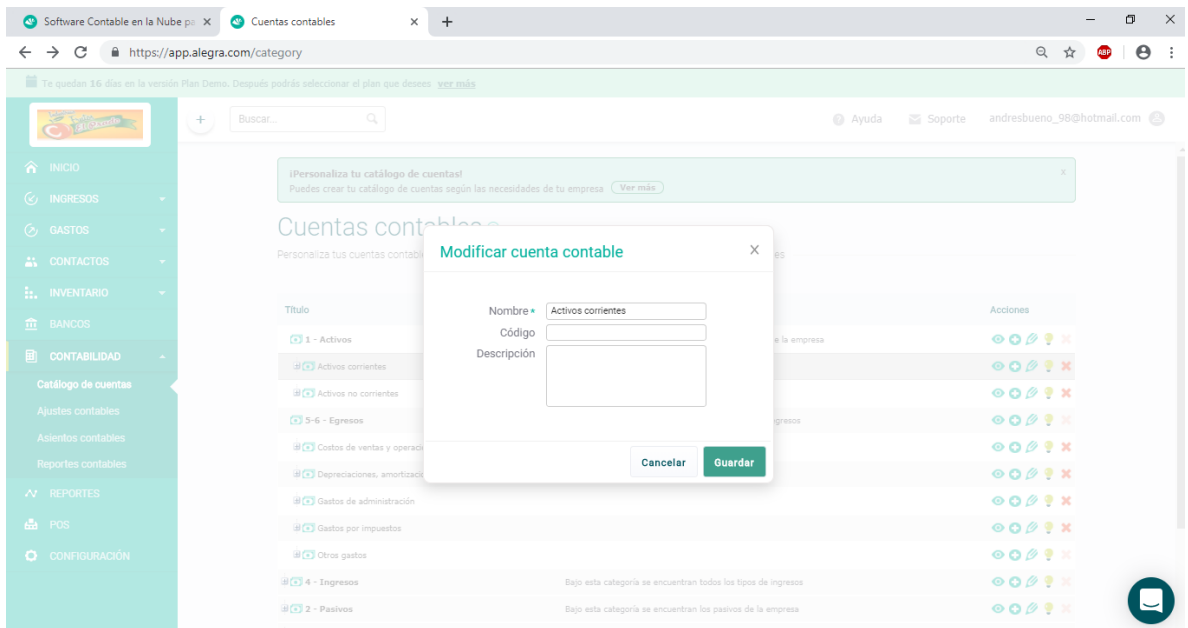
Software Contable en la Nube pa ×
Cuentas contables ×
+
https://app.alegra.com/category
Te quedan 16 días en la versión Plan Demo. Después podrás seleccionar el plan que desees ver más
Buscar...
Ayuda
Soporte
andresbueno_98@hotmail.com
INICIO
INGRESOS
GASTOS
CONTACTOS
INVENTARIO
BANCOS
CONTABILIDAD
Catálogo de cuentas
Ajustes contables
Asientos contables
Reportes contables
REPORTES
POS
CONFIGURACIÓN
¡Personaliza tu catálogo de cuentas!
Puedes crear tu catálogo de cuentas según las necesidades de tu empresa Ver más
Cuentas conta
Personaliza tus cuentas contabl
Título
Acciones
1 - Activos
e la empresa
Activos corrientes
Activos no corrientes
5-6 - Egresos
gresos
Costos de ventas y operaci
Depreciaciones, amortizaci
Gastos de administración
Gastos por impuestos
Otros gastos
4 - Ingresos
Bajo esta categoría se encuentran todos los tipos de ingresos
2 - Pasivos
Bajo esta categoría se encuentran los pasivos de la empresa
Modificar cuenta contable
×
Nombre *
Activos corrientes
Código
Descripción
Cancelar
Guardar